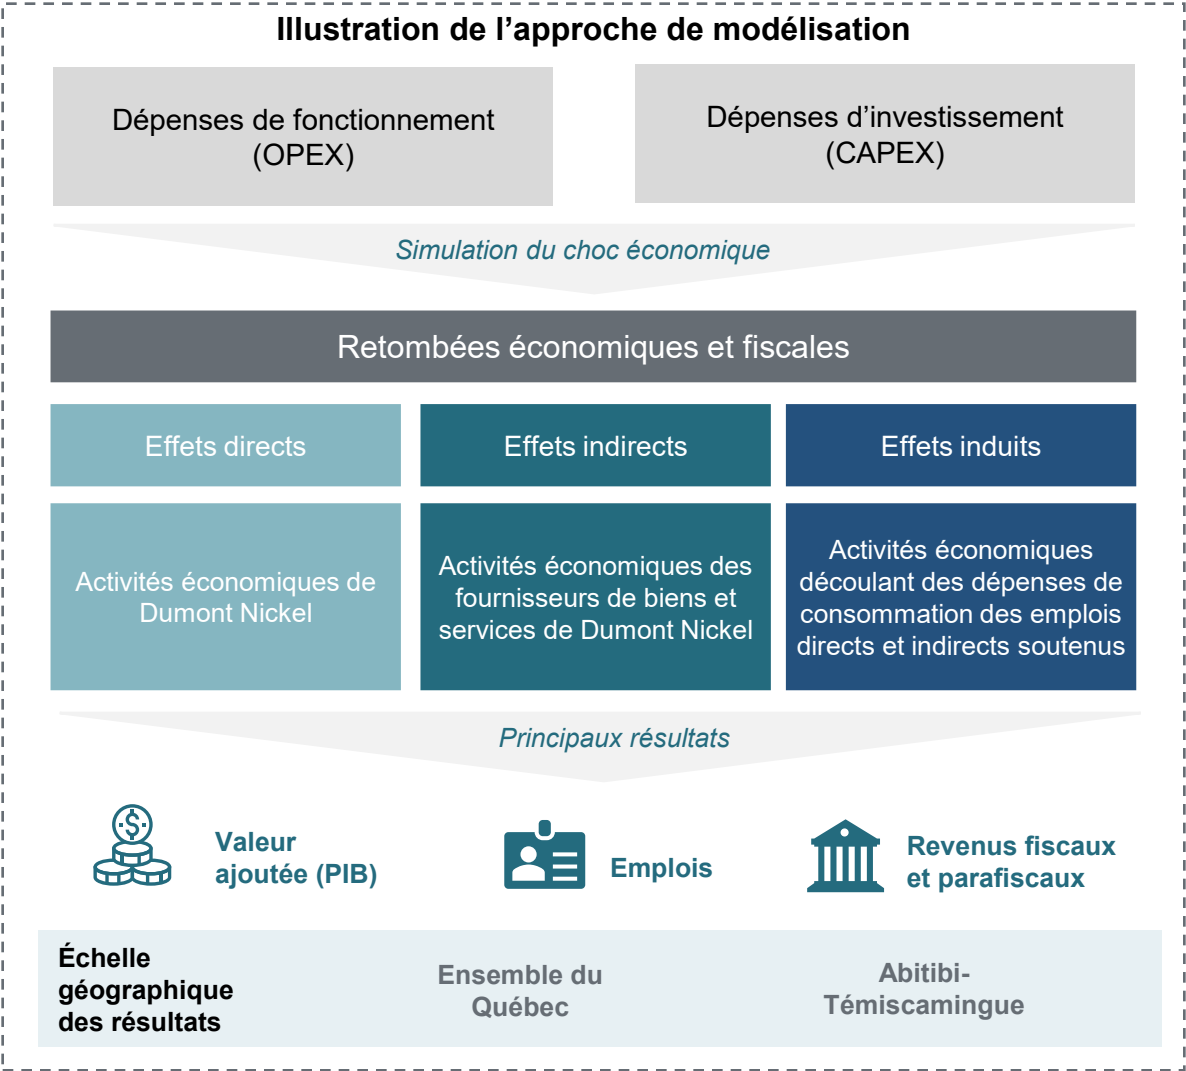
Illustration de l’approche de modélisation

Dépenses de fonctionnement (OPEX)

Dépenses d’investissement (CAPEX)

Simulation du choc économique

Retombées économiques et fiscales

Effets directs

Effets indirects

Effets induits

Activités économiques de Dumont Nickel

Activités économiques des fournisseurs de biens et services de Dumont Nickel

Activités économiques découlant des dépenses de consommation des emplois directs et indirects soutenus

Principaux résultats

Valeur ajoutée (PIB)

Emplois

Revenus fiscaux et parafiscaux

Échelle géographique des résultats

Ensemble du Québec

Abitibi-Témiscamingue